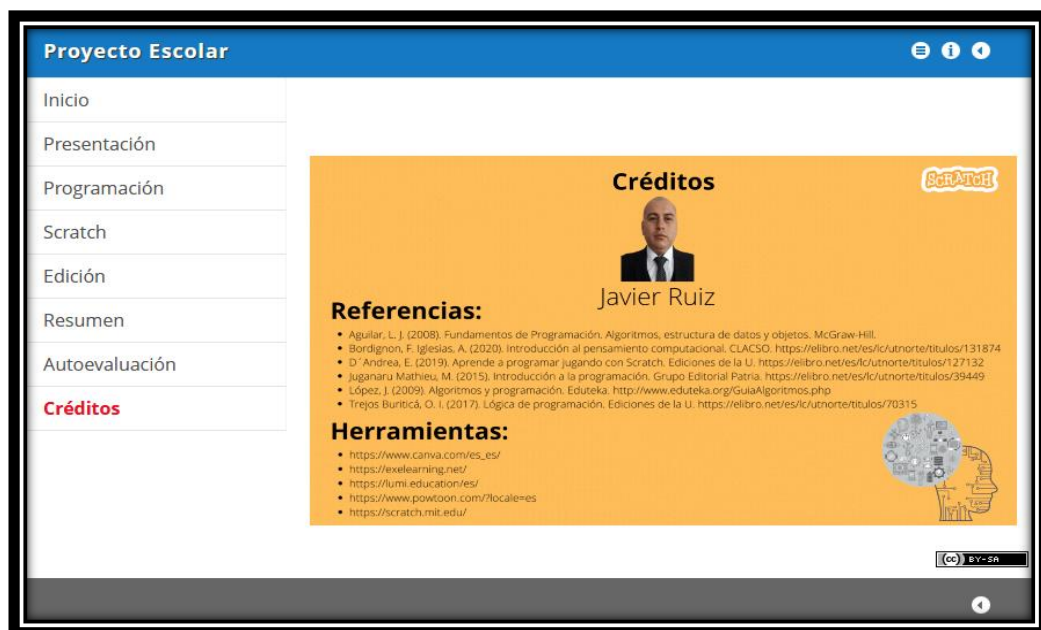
Proyecto Escolar

Inicio

Presentación

Programación

Scratch

Edición

Resumen

Autoevaluación

Créditos

Créditos

SCRATCH

Javier Ruiz

Referencias:

- Aguilar, L. J. (2008). Fundamentos de Programación. Algoritmos, estructura de datos y objetos. McGraw-Hill.
- Bordignon, F. Iglesias, A. (2020). Introducción al pensamiento computacional. CLACSO. https://elibro.net/es/lc/utnorte/titulos/131874
- D´Andrea, E. (2019). Aprende a programar jugando con Scratch. Ediciones de la U. https://elibro.net/es/lc/utnorte/titulos/127132
- Juganaru Mathieu, M. (2015). Introducción a la programación. Grupo Editorial Patria. https://elibro.net/es/lc/utnorte/titulos/39449
- López, J. (2009). Algoritmos y programación. Eduteka. http://www.eduteka.org/GuiaAlgoritmos.php
- Trejos Buriticá, O. I. (2017). Lógica de programación. Ediciones de la U. https://elibro.net/es/lc/utnorte/titulos/70315

Herramientas:

- https://www.canva.com/es_es/
- https://exelearning.net/
- https://lumi.education/es/
- https://www.powtoon.com/?locale=es
- https://scratch.mit.edu/

(cc) BY-SA